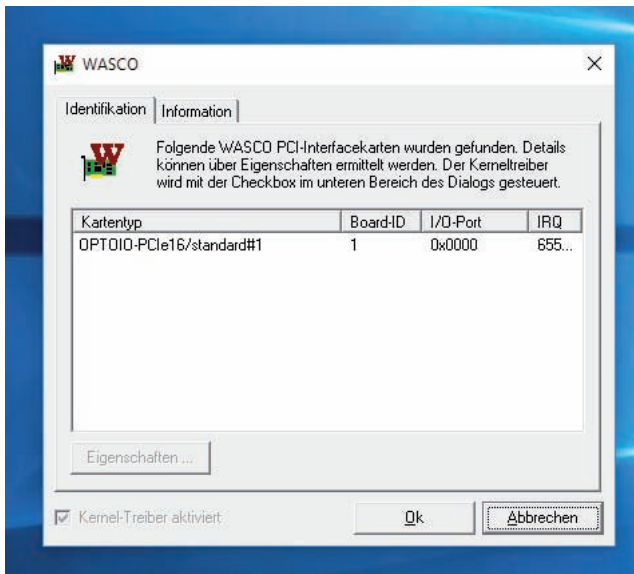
WASCO

Identifikation | Information

Folgende WASCO PCI-Interfacekarten wurden gefunden. Details können über Eigenschaften ermittelt werden. Der Kerneltreiber wird mit der Checkbox im unteren Bereich des Dialogs gesteuert.

| Kartentyp | Board-ID | I/O-Port | IRQ |
|---|---|---|---|
| OPTOIO-PCIe16/standard#1 | 1 | 0x0000 | 655... |

Eigenschaften ...

Kernel-Treiber aktiviert

Ok

Abbrechen